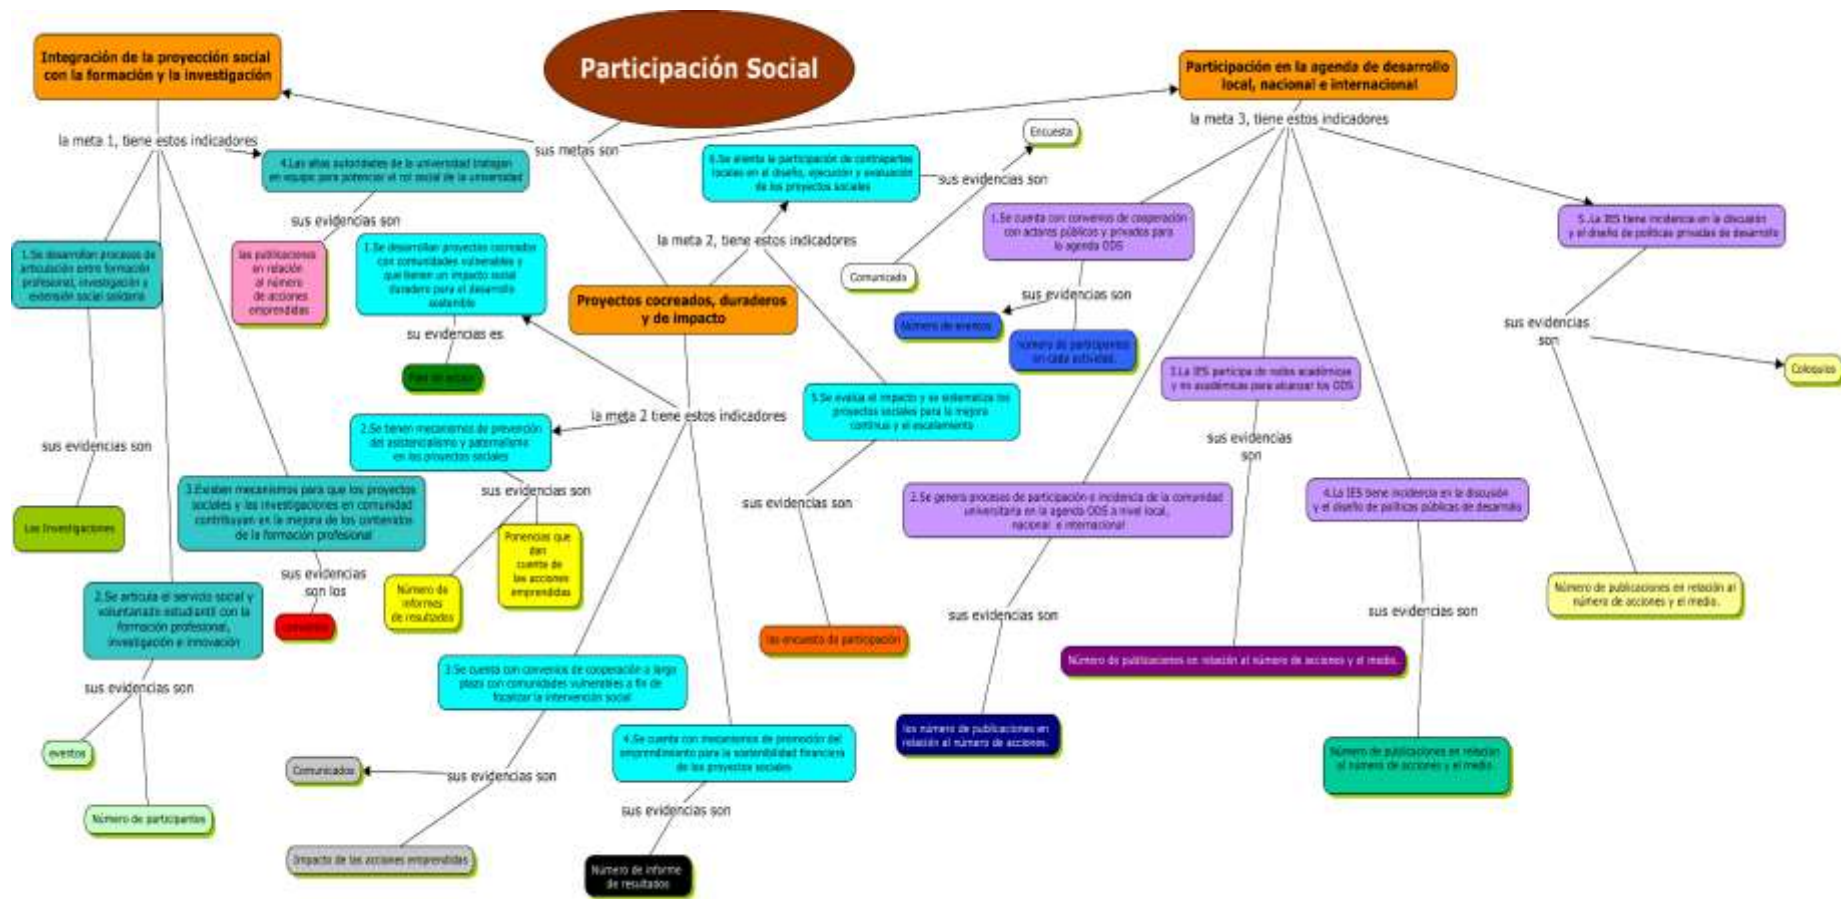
Participación Social

Integración de la proyección social con la formación y la investigación

Participación en la agenda de desarrollo local, nacional e internacional

sus metas son

la meta 1, tiene estos indicadores

4.Las altas autoridades de la universidad trabajan en equipo para potenciar el rol social de la universidad

sus evidencias son

las publicaciones en relación al número de acciones emprendidas

1.Se desarrollan procesos de articulación entre formación profesional, investigación y extensión social solidaria

sus evidencias son

Los investigaciones

3.Existen mecanismos para que los proyectos sociales y las investigaciones en comunidad contribuyan en la mejora de los contenidos de la formación profesional

sus evidencias son los

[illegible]

2.Se articula el servicio social y voluntariado estudiantil con la formación profesional, investigación e innovación

sus evidencias son

eventos

Número de participantes

6.Se alienta la participación de contrapartes locales en el diseño, ejecución y evaluación de los proyectos sociales

sus evidencias son

Encuesta

Comunicado

la meta 2, tiene estos indicadores

1.Se desarrollan proyectos cocreados con comunidades vulnerables y que tienen un impacto social duradero para el desarrollo sostenible

su evidencias es

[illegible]

Proyectos cocreados, duraderos y de impacto

la meta 2 tiene estos indicadores

2.Se tienen mecanismos de prevención del asistencialismo y paternalismo en los proyectos sociales

sus evidencias son

Número de informes de resultados

Ponencias que dan cuenta de las acciones emprendidas

3.Se cuenta con convenios de cooperación a largo plazo con comunidades vulnerables a fin de focalizar la intervención social

sus evidencias son

Comunicados

Impacto de las acciones emprendidas

4.Se cuenta con mecanismos de promoción del emprendimiento para la sostenibilidad financiera de los proyectos sociales

sus evidencias son

Número de informe de resultados

5.Se evalúa el impacto y se sistematiza los proyectos sociales para la mejora continua y el escalamiento

sus evidencias son

las encuesta de participación

la meta 3, tiene estos indicadores

1.Se cuenta con convenios de cooperación con actores públicos y privados para la agenda ODS

sus evidencias son

Número de eventos

número de participantes en cada actividad

3.La IES participa de redes académicas y/o académicas para alcanzar los ODS

sus evidencias son

2.Se genera procesos de participación e incidencia de la comunidad universitaria en la agenda ODS a nivel local, nacional e internacional

sus evidencias son

los número de publicaciones en relación al número de acciones.

Número de publicaciones en relación al número de acciones y el medio.

4.La IES tiene incidencia en la discusión y el diseño de políticas públicas de desarrollo

sus evidencias son

Número de publicaciones en relación al número de acciones y el medio.

5.La IES tiene incidencia en la discusión y el diseño de políticas privadas de desarrollo

sus evidencias son

Coloquios

Número de publicaciones en relación al número de acciones y el medio.